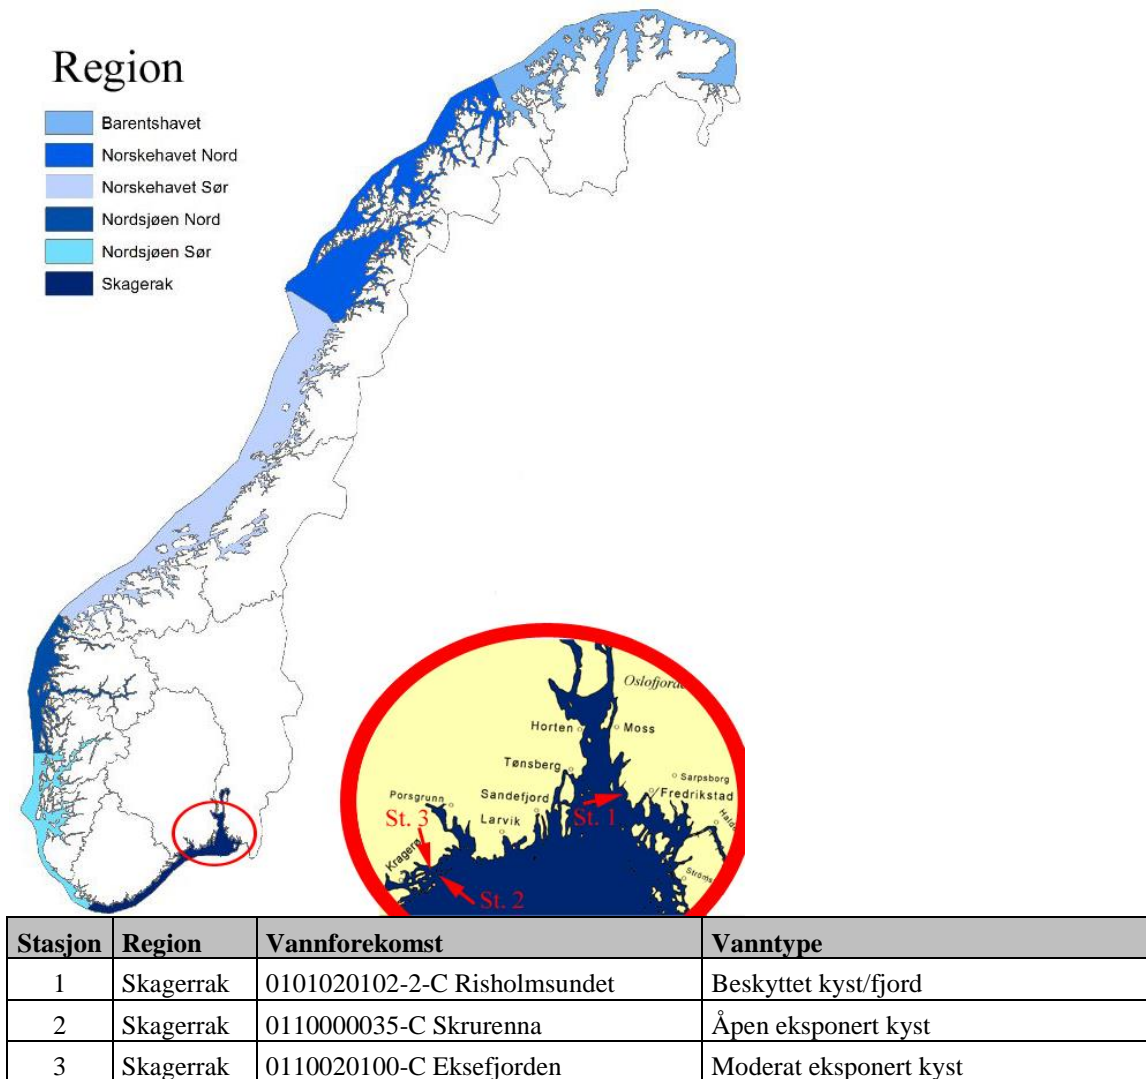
Region

Barentshavet
Norskehavet Nord
Norskehavet Sør
Nordsjøen Nord
Nordsjøen Sør
Skagerak

Oslofjord
Horten
Moss
Tønsberg
Sarpsborg
Porsgrunn
Sandefjord
Fredrikstad
St. 3
Larvik
St. 1
Kragerø
St. 2
Hald
Strøms

| Stasjon | Region | Vannforekomst | Vanntype |
|---|---|---|---|
| 1 | Skagerrak | 0101020102-2-C Risholmsundet | Beskyttet kyst/fjord |
| 2 | Skagerrak | 0110000035-C Skrurenna | Åpen eksponert kyst |
| 3 | Skagerrak | 0110020100-C Eksefjorden | Moderat eksponert kyst |